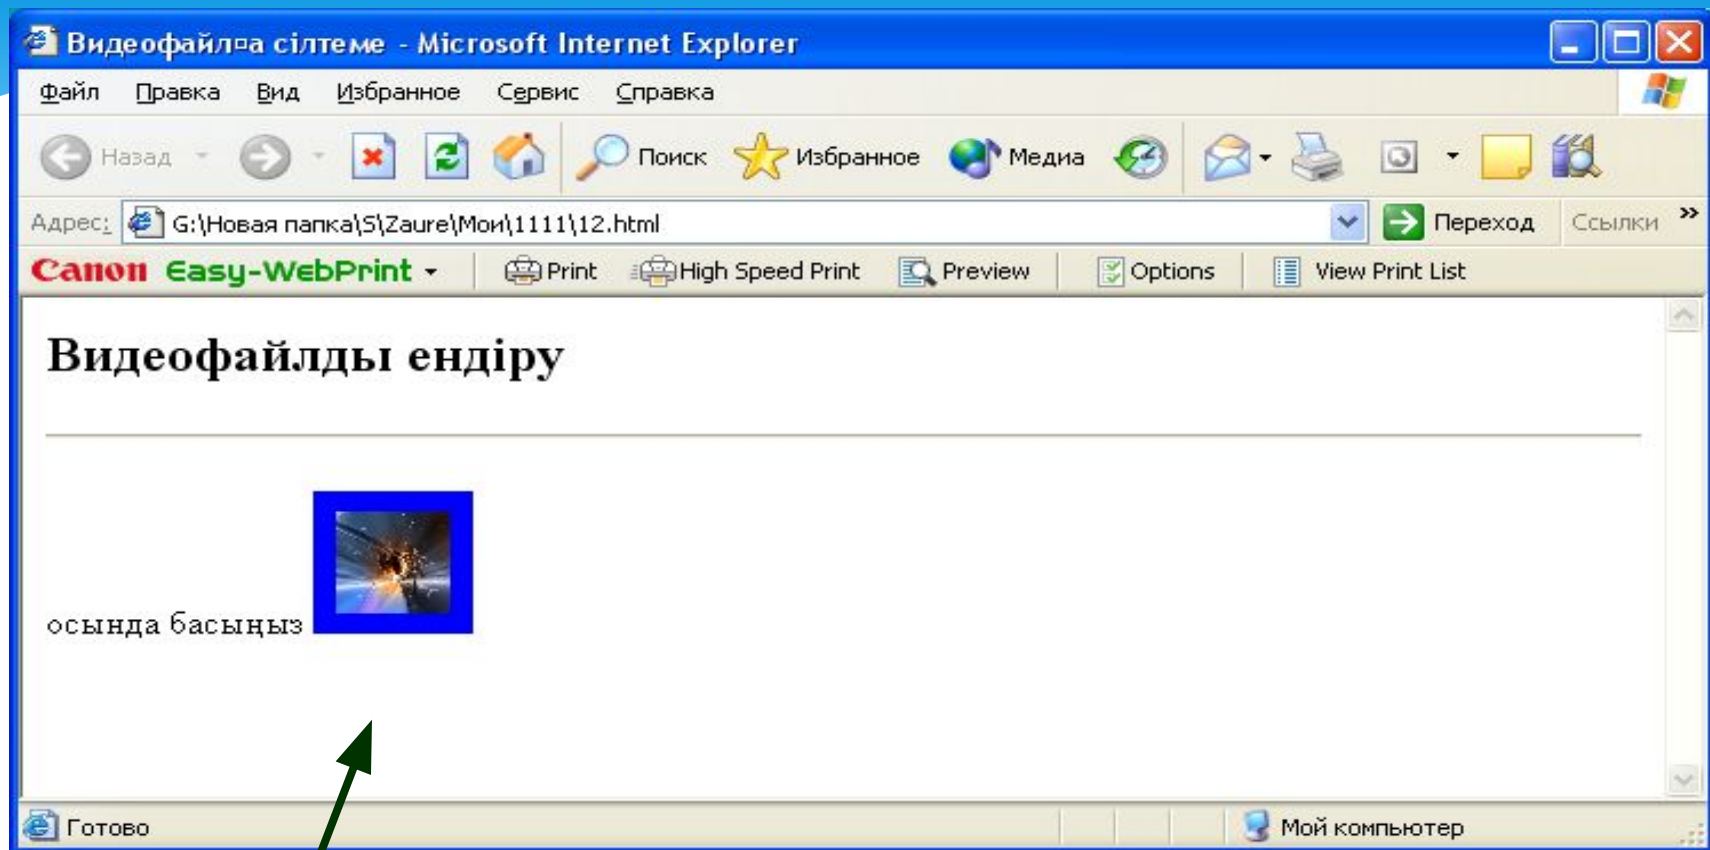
Видеофайлpа сілтеме - Microsoft Internet Explorer

Файл Правка Вид Избранное Сервис Справка

Назад Поиск Избранное Медиа

Адрес: G:\Новая папка\S\Zaure\Мои\1111\12.html Переход Ссылки »

Canon Easy-WebPrint Print High Speed Print Preview Options View Print List

Видеофайлды ендіру

осында басыңыз

Готово Мой компьютер